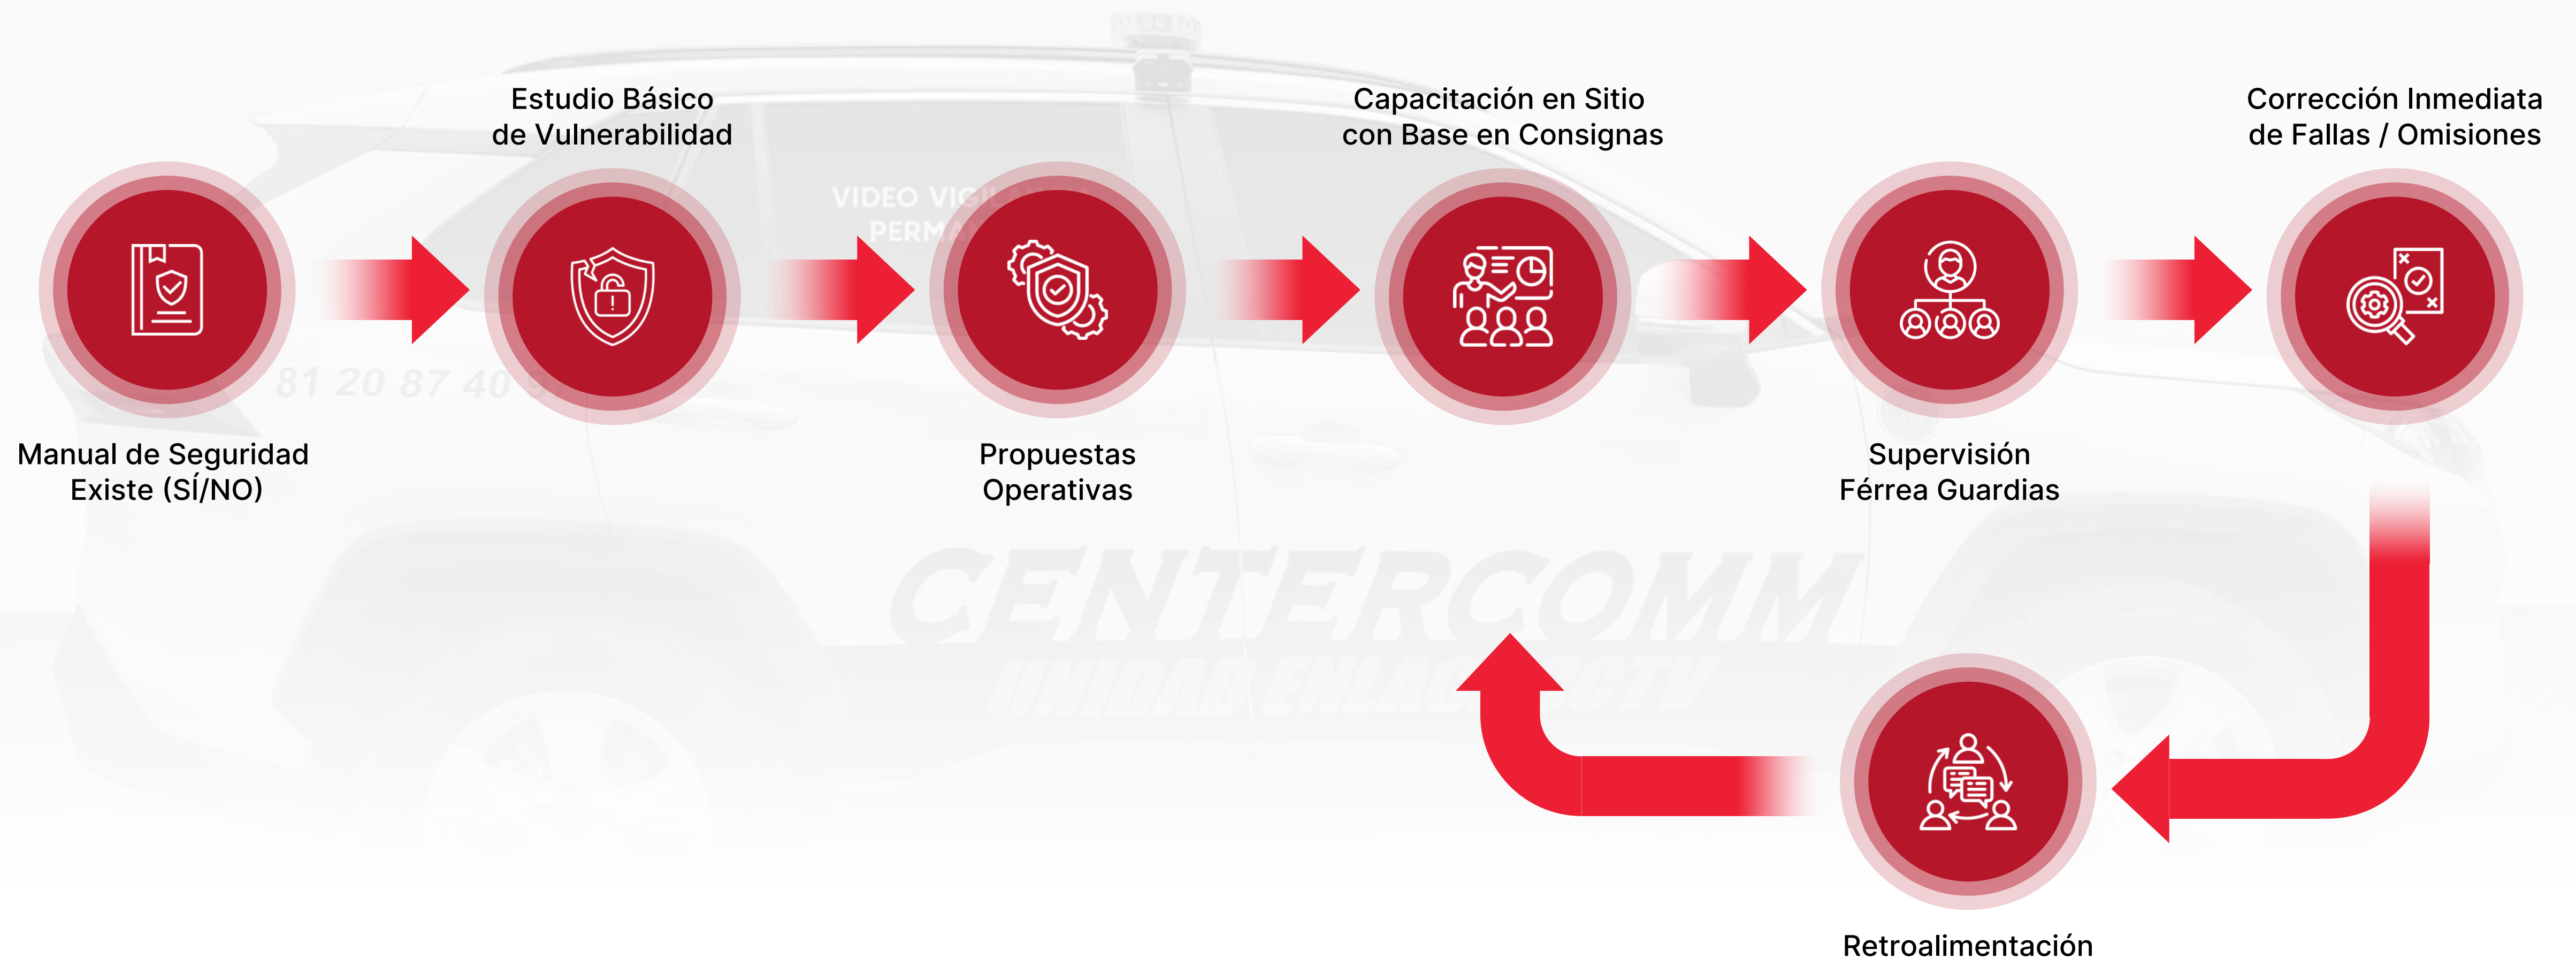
Manual de Seguridad Existe (SÍ/NO)

Estudio Básico de Vulnerabilidad

Propuestas Operativas

Capacitación en Sitio con Base en Consignas

Supervisión Férrea Guardias

Corrección Inmediata de Fallas / Omisiones

Retroalimentación

VIDEO VIG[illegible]
PERM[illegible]

81 20 87 40 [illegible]

CENTERCOMM
UNIDAD ENLAC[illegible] CCTV